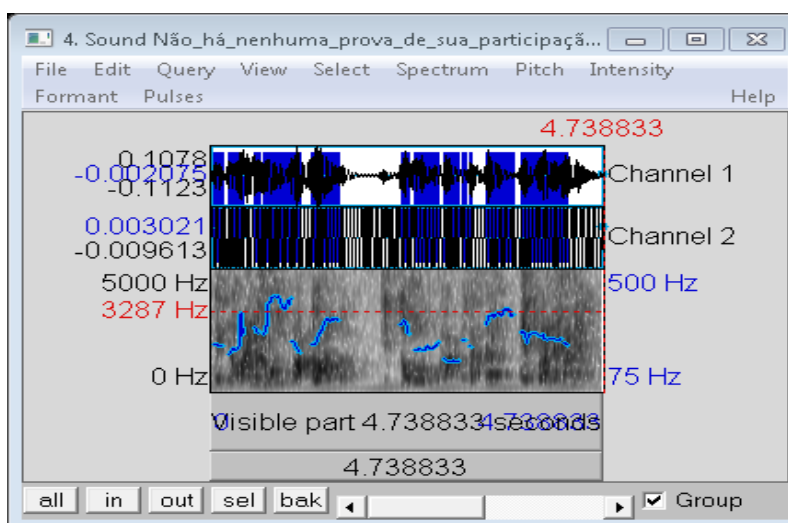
4. Sound Não_há_nenhuma_prova_de_sua_participaçã...

File Edit Query View Select Spectrum Pitch Intensity
Formant Pulses Help

4.738833

0.1078
-0.002075
-0.1123
Channel 1

0.003021
-0.009613
Channel 2

5000 Hz
3287 Hz
0 Hz
500 Hz
75 Hz

0
Visible part 4.738833 seconds
4.738833

4.738833

all in out sel bak
Group